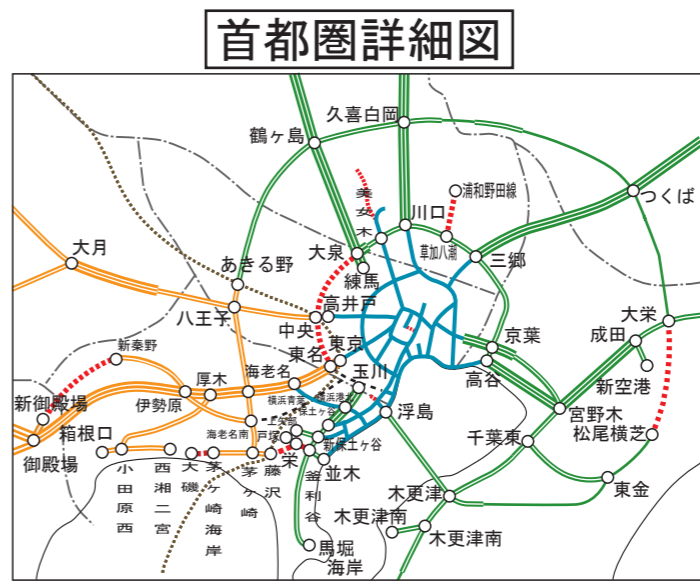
首都圏詳細図

久喜白岡
鶴ヶ島
美女木
川口
浦和野田線
つくば
草加八潮
三郷
大泉
練馬
大月
あきる野
高井戸
八王子
中央
東京
京葉
成田
大栄
東名
玉川
高谷
新空港
新秦野
海老名
厚木
横浜青葉
横浜港北
保土ヶ谷
浮島
宮野木
新御殿場
伊勢原
千葉東
松尾横芝
箱根口
海老名南
戸塚
上郷
新保土ヶ谷
御殿場
小田原西
西湘二宮
大磯
茅ヶ崎海岸
茅ヶ崎
藤沢
栄
釜利谷
並木
木更津
東金
木更津南
木更津南
馬堀海岸